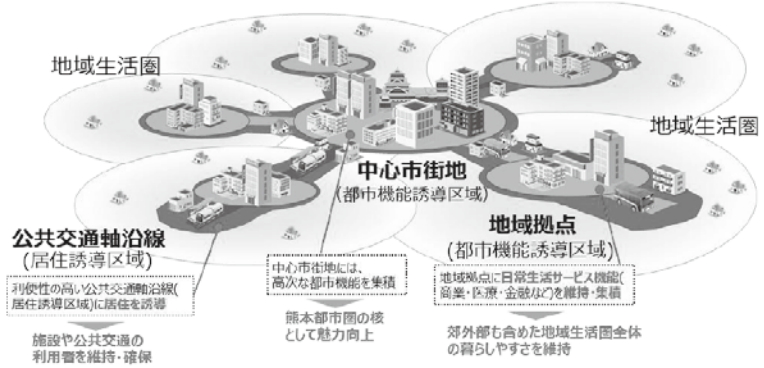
地域生活圏

地域生活圏

中心市街地
(都市機能誘導区域)

地域拠点
(都市機能誘導区域)

公共交通軸沿線
(居住誘導区域)

利便性の高い公共交通軸沿線(居住誘導区域)に居住を誘導

施設や公共交通の利用者を維持・確保

中心市街地には、高次な都市機能を集積

熊本都市圏の核として魅力向上

地域拠点に日常生活サービス機能(商業・医療・金融など)を維持・集積

郊外部も含めた地域生活圏全体の暮らしやすさを維持